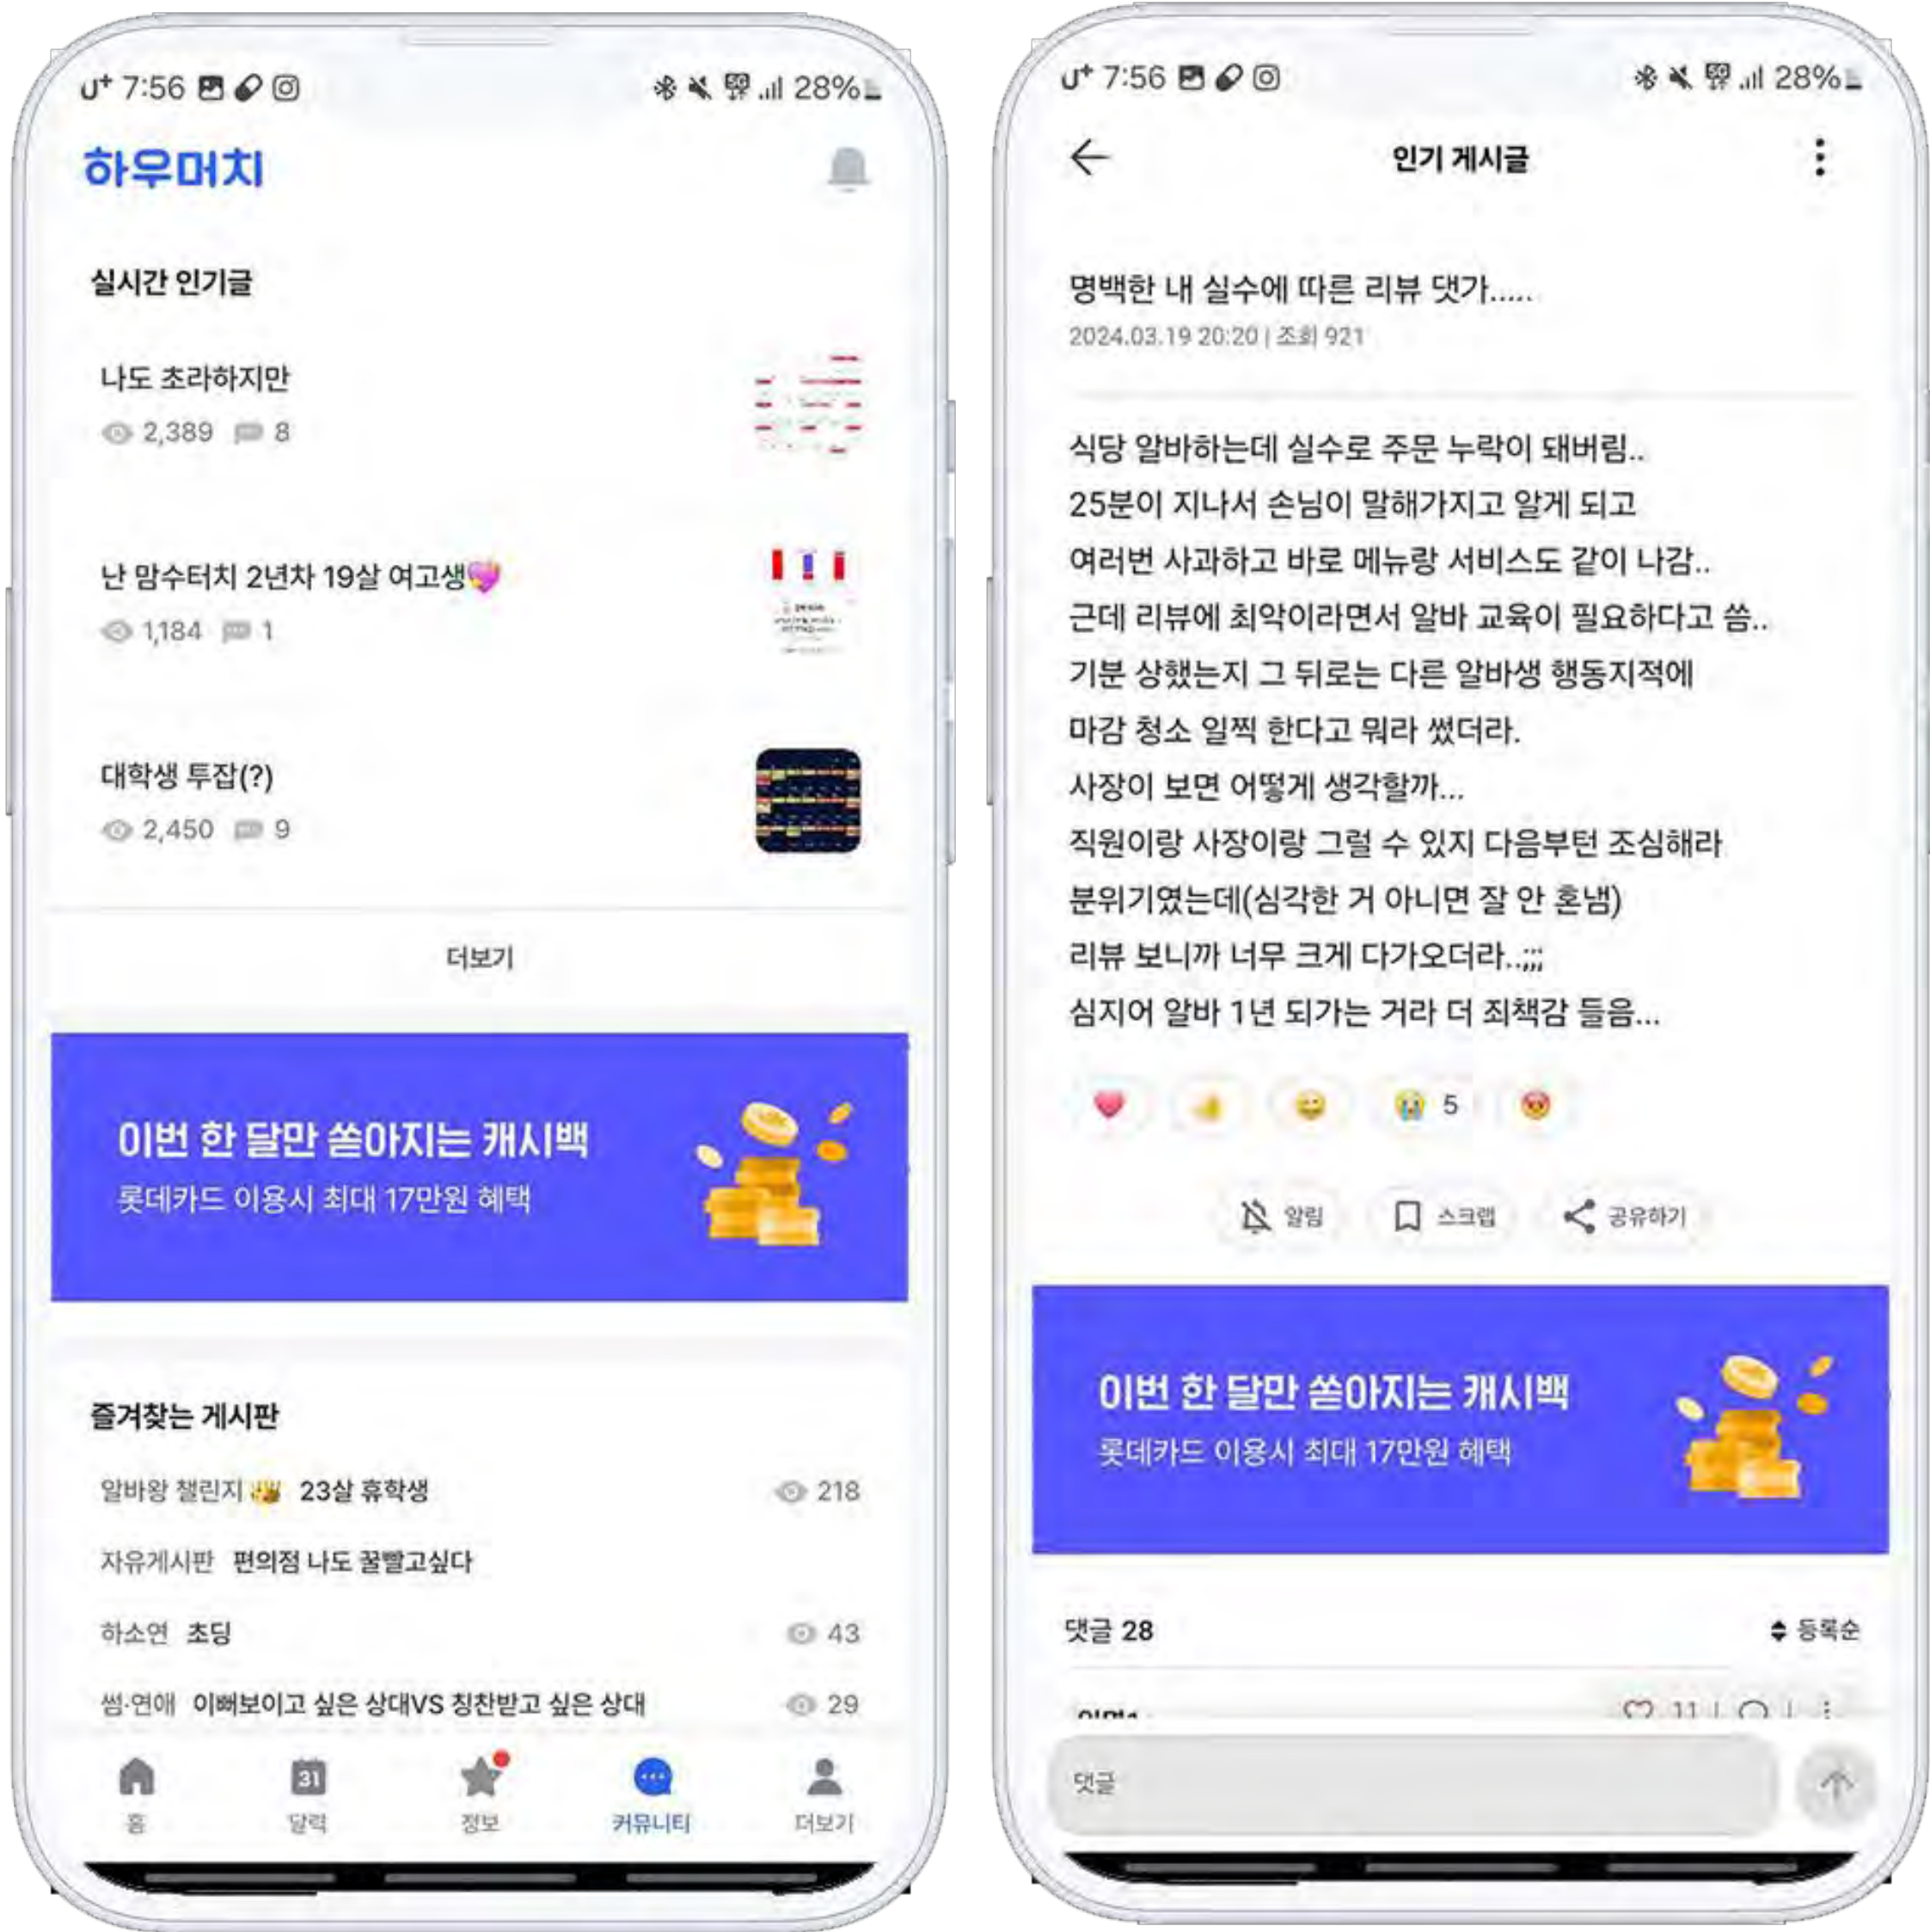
U+ 7:56 28%

하우머치

실시간 인기글

나도 초라하지만
2,389 8

난 맘수터치 2년차 19살 여고생💜
1,184 1

대학생 투잡(?)
2,450 9

더보기

이번 한 달만 쏟아지는 캐시백
롯데카드 이용시 최대 17만원 혜택

즐겨찾는 게시판

알바왕 챌린지 👑 23살 휴학생 218

자유게시판 편의점 나도 꿀빨고싶다

하소연 초딩 43

썸·연애 이뻐보이고 싶은 상대VS 칭찬받고 싶은 상대 29

홈 달력 정보 커뮤니티 더보기

U+ 7:56 28%

인기 게시글

명백한 내 실수에 따른 리뷰 댓가.....
2024.03.19 20:20 | 조회 921

식당 알바하는데 실수로 주문 누락이 돼버림..
25분이 지나서 손님이 말해가지고 알게 되고
여러번 사과하고 바로 메뉴랑 서비스도 같이 나감..
근데 리뷰에 최악이라면서 알바 교육이 필요하다고 씀..
기분 상했는지 그 뒤로는 다른 알바생 행동지적에
마감 청소 일찍 한다고 뭐라 썼더라.
사장이 보면 어떻게 생각할까...
직원이랑 사장이랑 그럴 수 있지 다음부턴 조심해라
분위기였는데(심각한 거 아니면 잘 안 혼냄)
리뷰 보니까 너무 크게 다가오더라..;;;
심지어 알바 1년 되가는 거라 더 죄책감 들음...

5

알림 스크랩 공유하기

이번 한 달만 쏟아지는 캐시백
롯데카드 이용시 최대 17만원 혜택

댓글 28 등록순

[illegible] 11

댓글